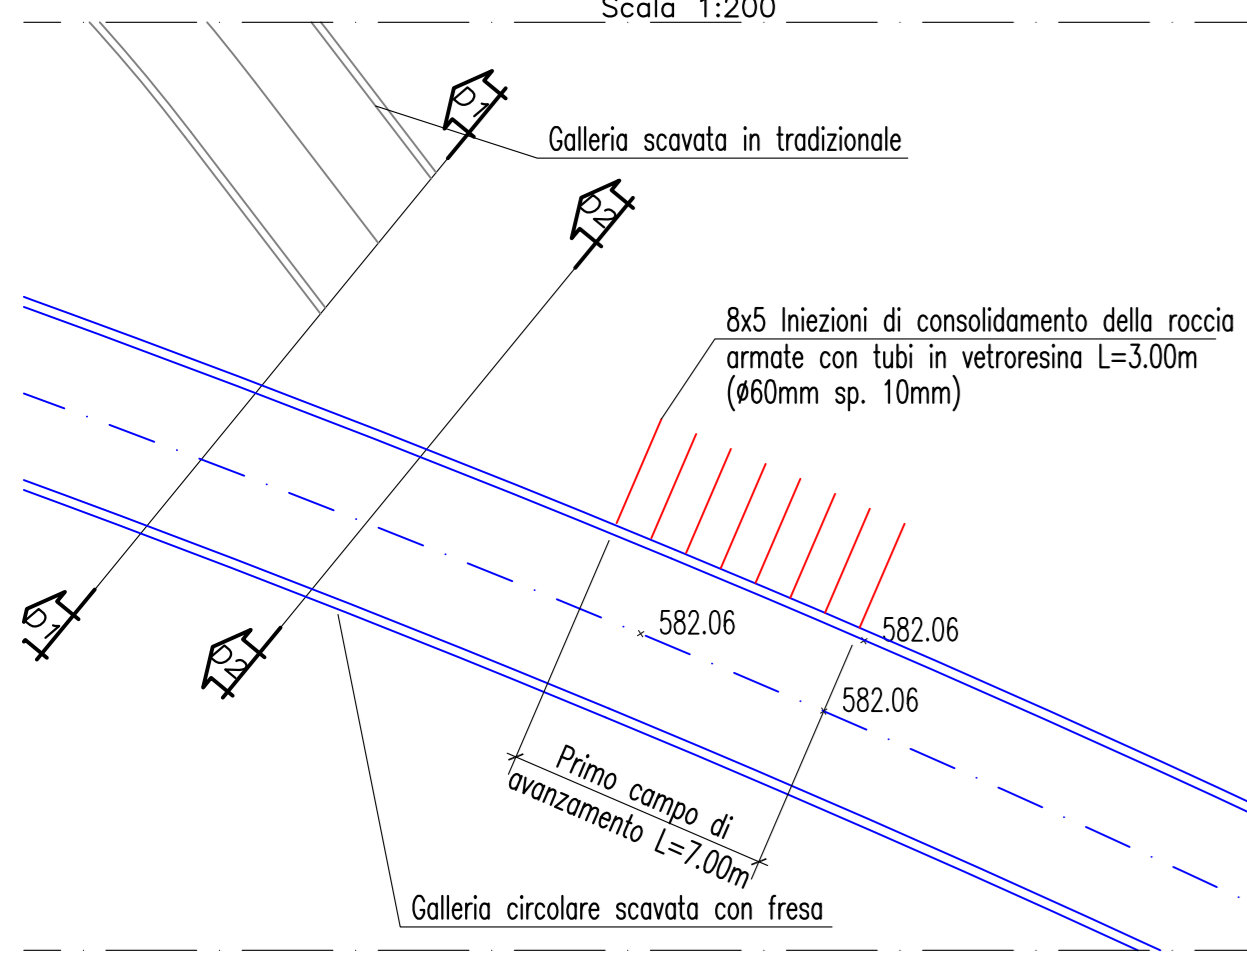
Scala 1:200

D1

Galleria scavata in tradizionale

D2

8x5 Iniezioni di consolidamento della roccia armate con tubi in vetroresina L=3.00m (ø60mm sp. 10mm)

D1

D2

582.06

582.06

582.06

Primo campo di avanzamento L=7.00m

Galleria circolare scavata con fresa